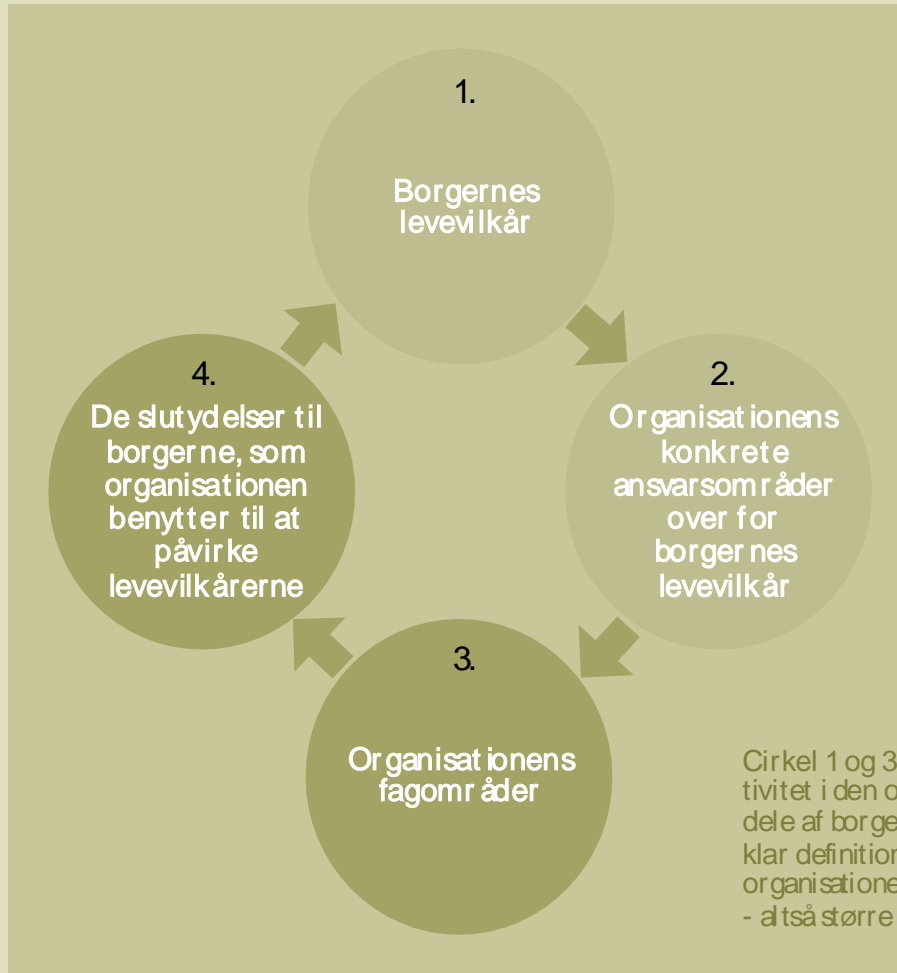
1.

Borgernes levevilkår

2.

Organisationens konkrete ansvarsområder over for borgernes levevilkår

3.

Organisationens fagområder

4.

De slutydelser til borgerne, som organisationen benytter til at påvirke levevilkårerne

Cirkel 1 og 3 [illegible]
tivitet i den o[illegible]
dele af borge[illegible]
klar definition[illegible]
organisatione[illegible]
- altså større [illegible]